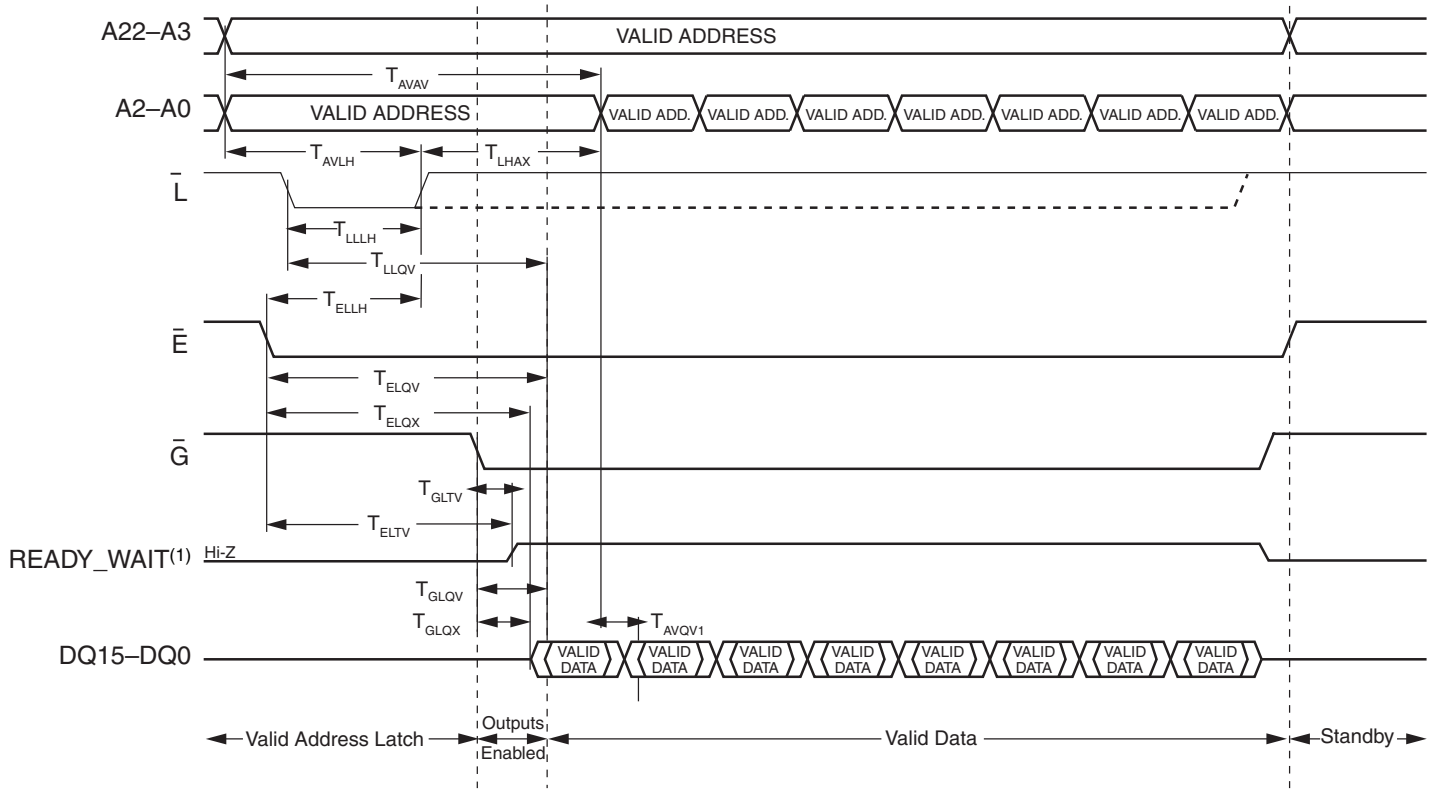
A22–A3
VALID ADDRESS
$T_{AVAV}$
A2–A0
VALID ADDRESS
VALID ADD.
VALID ADD.
VALID ADD.
VALID ADD.
VALID ADD.
VALID ADD.
VALID ADD.
$T_{AVLH}$
$T_{LHAX}$
$\bar{L}$
$T_{LLLH}$
$T_{LLQV}$
$T_{ELLH}$
$\bar{E}$
$T_{ELQV}$
$T_{ELQX}$
$\bar{G}$
$T_{GLTV}$
$T_{ELTV}$
READY_WAIT$^{(1)}$ Hi-Z
$T_{GLQV}$
$T_{GLQX}$
$T_{AVQV1}$
DQ15–DQ0
VALID DATA
VALID DATA
VALID DATA
VALID DATA
VALID DATA
VALID DATA
VALID DATA
VALID DATA
Valid Address Latch
Outputs Enabled
Valid Data
Standby